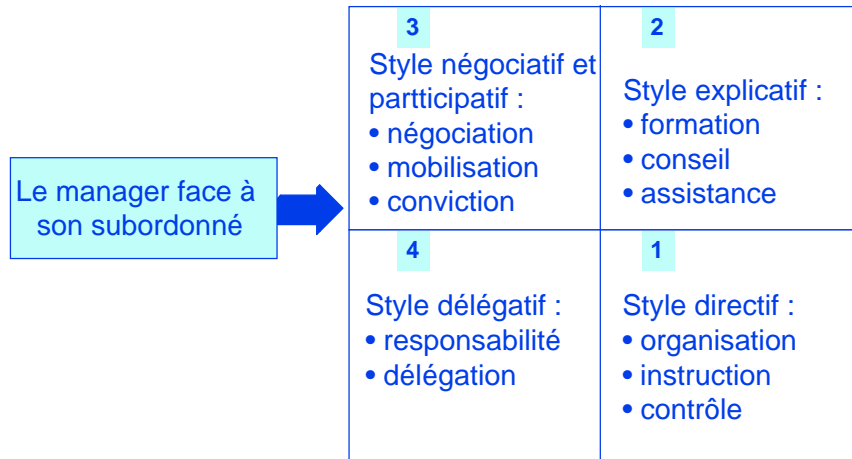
Le manager face à son subordonné

3

Style négociatif et partticipatif :
• négociation
• mobilisation
• conviction

2

Style explicatif :
• formation
• conseil
• assistance

4

Style délégatif :
• responsabilité
• délégation

1

Style directif :
• organisation
• instruction
• contrôle